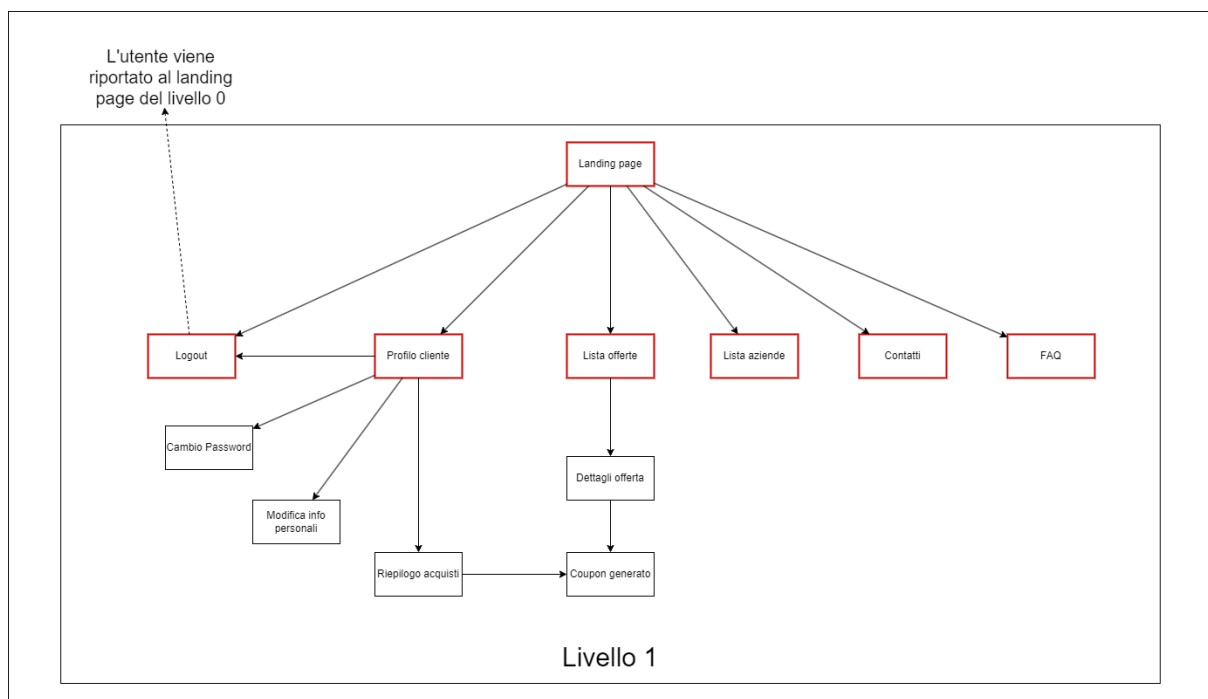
L'utente viene riportato al landing page del livello 0

Landing page

Logout

Profilo cliente

Lista offerte

Lista aziende

Contatti

FAQ

Cambio Password

Modifica info personali

Dettagli offerta

Riepilogo acquisti

Coupon generato

Livello 1